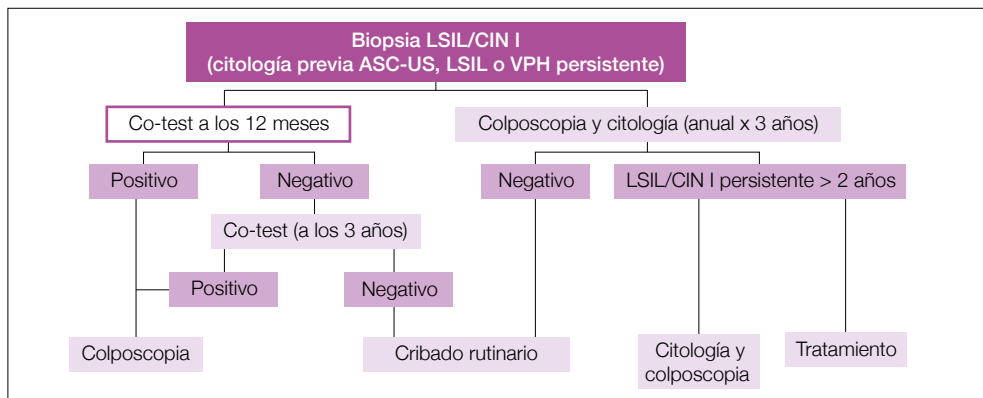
Biopsia LSIL/CIN I
(citología previa ASC-US, LSIL o VPH persistente)

Co-test a los 12 meses

Colposcopia y citología (anual x 3 años)

Positivo

Negativo

Negativo

LSIL/CIN I persistente > 2 años

Co-test (a los 3 años)

Positivo

Negativo

Colposcopia

Cribado rutinario

Citología y colposcopia

Tratamiento